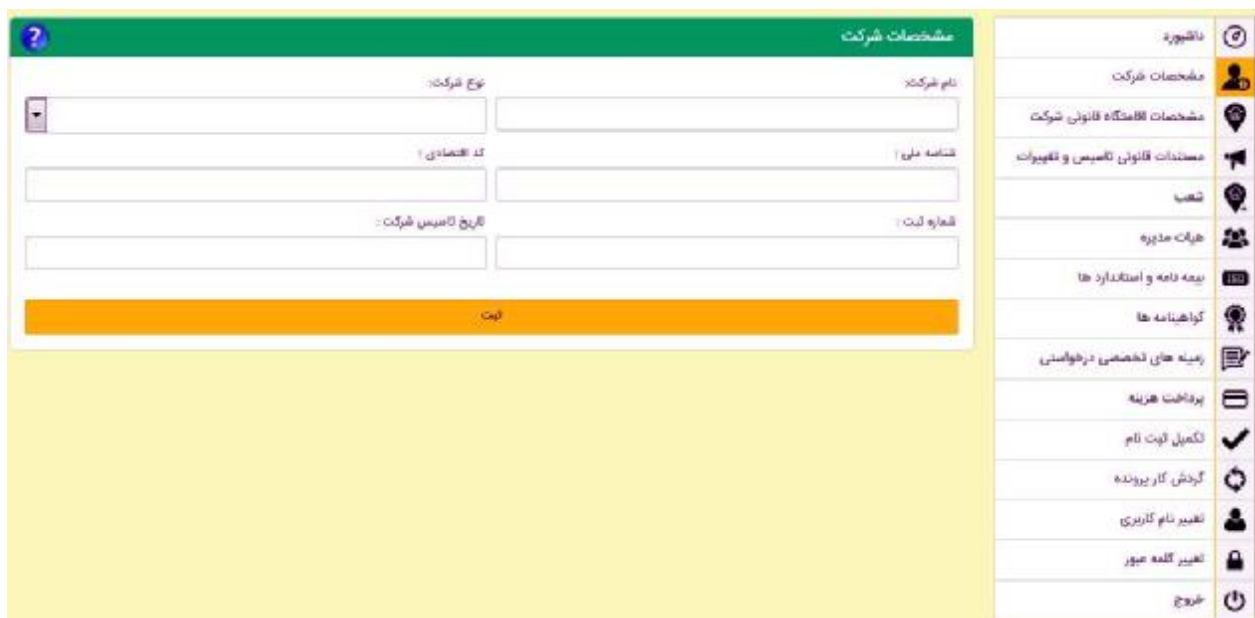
داشبورد
مشخصات شرکت
مشخصات اقامتگاه قانونی شرکت
مستندات قانونی تاسیس و تغییرات
شعب
هیات مدیره
بیمه نامه و استاندارد ها
گواهینامه ها
زمینه های تخصصی درخواستی
پرداخت هزینه
تکمیل ثبت نام
گردش کار پرونده
تغییر نام کاربری
تغییر کلمه عبور
خروج

مشخصات شرکت
?

نام شرکت:
نوع شرکت:
شناسه ملی :
کد اقتصادی :
شماره ثبت :
تاریخ تاسیس شرکت :

ثبت